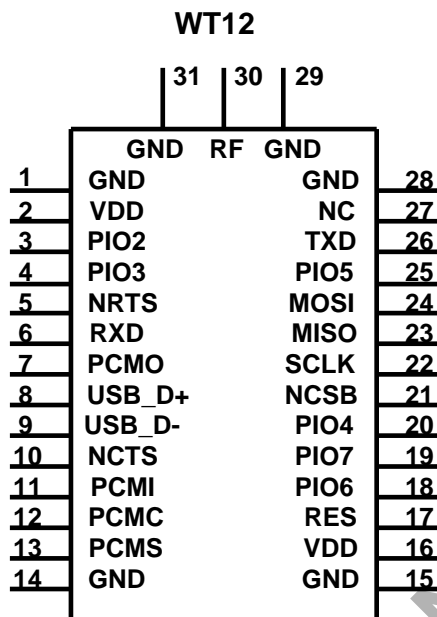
WT12

31 30 29

GND RF GND

1 GND
2 VDD
3 PIO2
4 PIO3
5 NRTS
6 RXD
7 PCMO
8 USB_D+
9 USB_D-
10 NCTS
11 PCMI
12 PCMC
13 PCMS
14 GND

GND 28
NC 27
TXD 26
PIO5 25
MOSI 24
MISO 23
SCLK 22
NCSB 21
PIO4 20
PIO7 19
PIO6 18
RES 17
VDD 16
GND 15